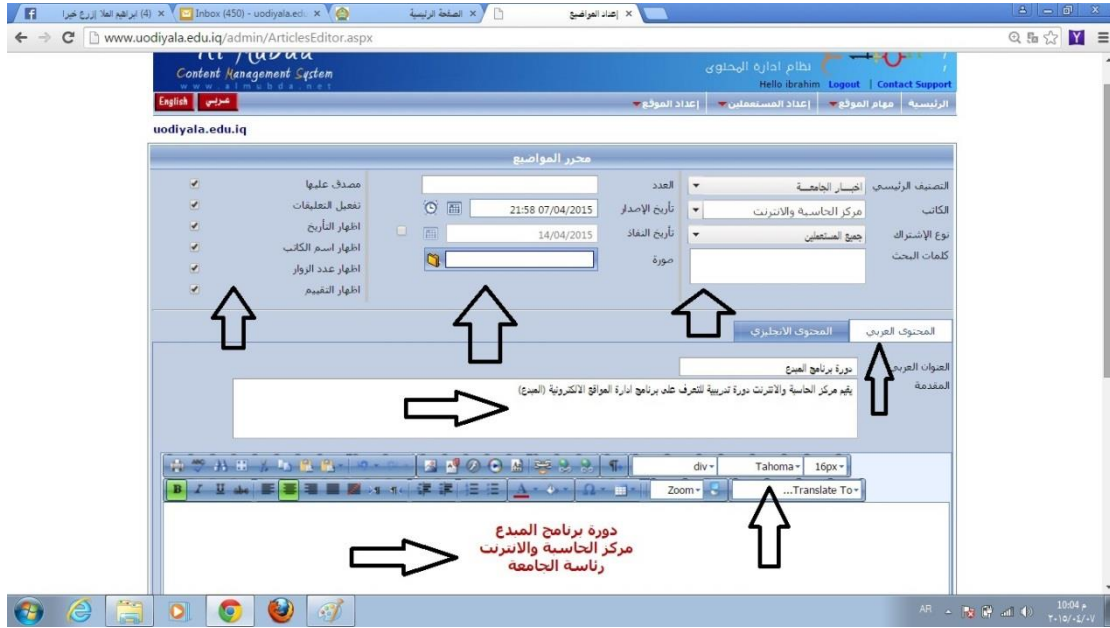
(4) ابراهيم العلا إزرع خيرا ×
Inbox (450) - uodiyala.edu ×
الصفحة الرئيسية ×
إعداد المواضيع ×

www.uodiyala.edu.iq/admin/ArticlesEditor.aspx

Al Mubda
Content Management System
www.almubda.net
نظام ادارة المحتوى
Hello ibrahim Logout | Contact Support
English عربي
الرئيسية | مهام الموقع | إعداد المستعملين | إعداد الموقع
uodiyala.edu.iq

محرر المواضيع

التصنيف الرئيسي اخبار الجامعة
الكاتب مركز الحاسبة والانترنت
نوع الإشتراك جميع المستعملين
كلمات البحث

العدد
تأريخ الإصدار 21:58 07/04/2015
تأريخ النفاذ 14/04/2015
صورة

مصدق عليها
تفعيل التعليقات
اظهار التأريخ
اظهار اسم الكاتب
اظهار عدد الزوار
اظهار التقييم

المحتوى العربي
المحتوى الانجليزي

العنوان العربي دورة برنامج المبدع
المقدمة يقيم مركز الحاسبة والانترنت دورة تدريبية للتعرف على برنامج ادارة المواقع الالكترونية (المبدع)

div Tahoma 16px
Zoom Translate To...

دورة برنامج المبدع
مركز الحاسبة والانترنت
رئاسة الجامعة

AR 10:04 م
٢٠١٥/٠٤/٠٧